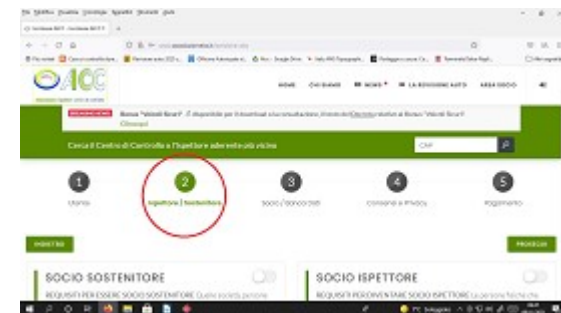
AICC

HOME CHI SIAMO NEWS LA REVISIONE AUTO AREA SOCIO

Bonus "Veicoli Sicuri" È disponibile per il download a la consultazione, il modulo Circolare relativo al Bonus "Veicoli Sicuri"

Cerca il Centro di Controllo e l'Ispettore aderente più vicino

CAP

1
Utente

2
Ispettore | Sostenitore

3
Socio / Banca Dati

4
Consensi e Privacy

5
Pagamento

INDIETRO

PROSEGUI

SOCIO SOSTENITORE

REQUISITI PER ESSERE SOCIO SOSTENITORE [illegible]

SOCIO ISPETTORE

REQUISITI PER DIVENTARE SOCIO ISPETTORE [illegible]